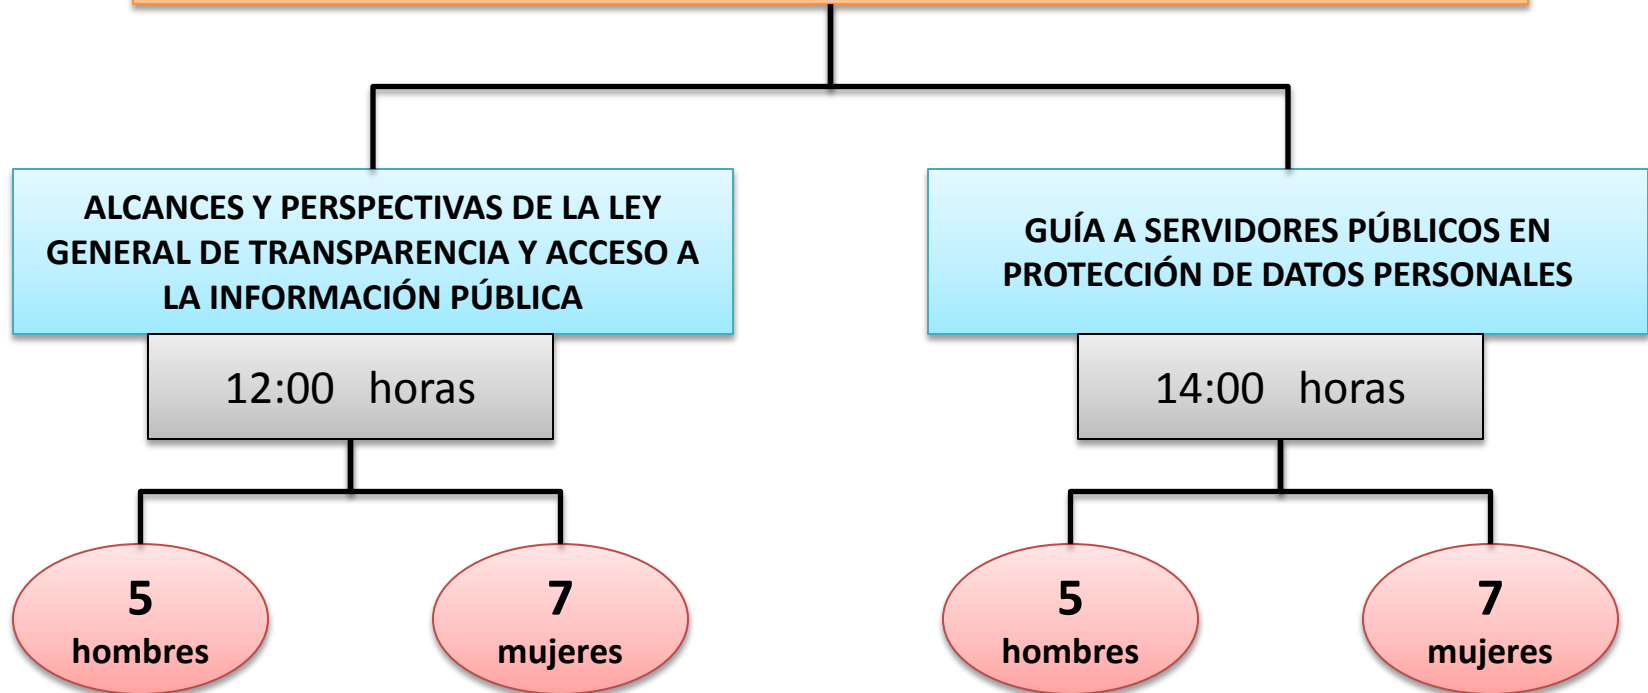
ALCANCES Y PERSPECTIVAS DE LA LEY GENERAL DE TRANSPARENCIA Y ACCESO A LA INFORMACIÓN PÚBLICA

12:00 horas

5
hombres

7
mujeres

GUÍA A SERVIDORES PÚBLICOS EN PROTECCIÓN DE DATOS PERSONALES

14:00 horas

5
hombres

7
mujeres